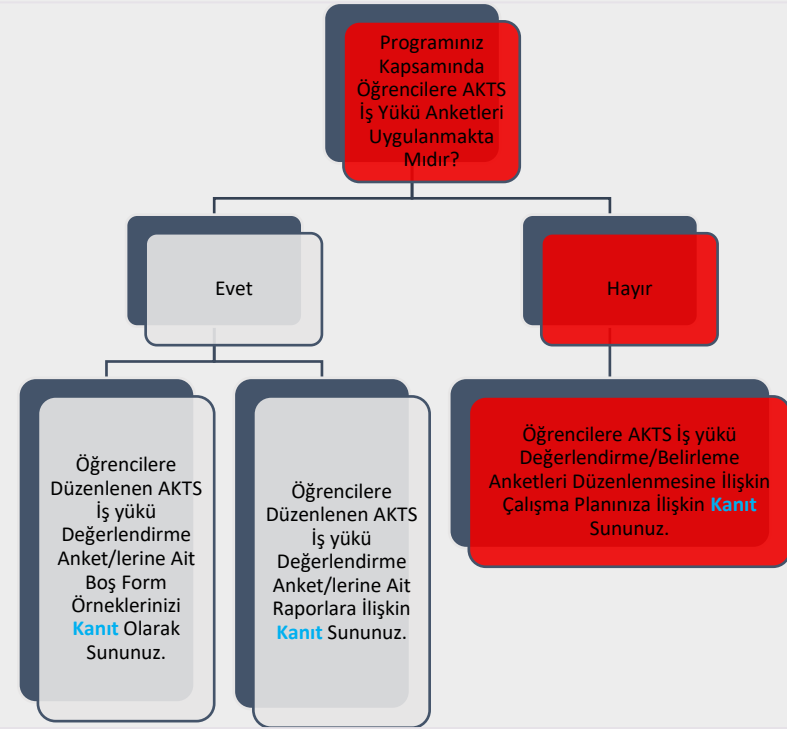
Programınız Kapsamında Öğrencilere AKTS İş Yükü Anketleri Uygulanmakta Mıdır?

Evet

Hayır

Öğrencilere Düzenlenen AKTS İş yükü Değerlendirme Anket/lerine Ait Boş Form Örneklerinizi Kanıt Olarak Sununuz.

Öğrencilere Düzenlenen AKTS İş yükü Değerlendirme Anket/lerine Ait Raporlara İlişkin Kanıt Sununuz.

Öğrencilere AKTS İş yükü Değerlendirme/Belirleme Anketleri Düzenlenmesine İlişkin Çalışma Planınıza İlişkin Kanıt Sununuz.